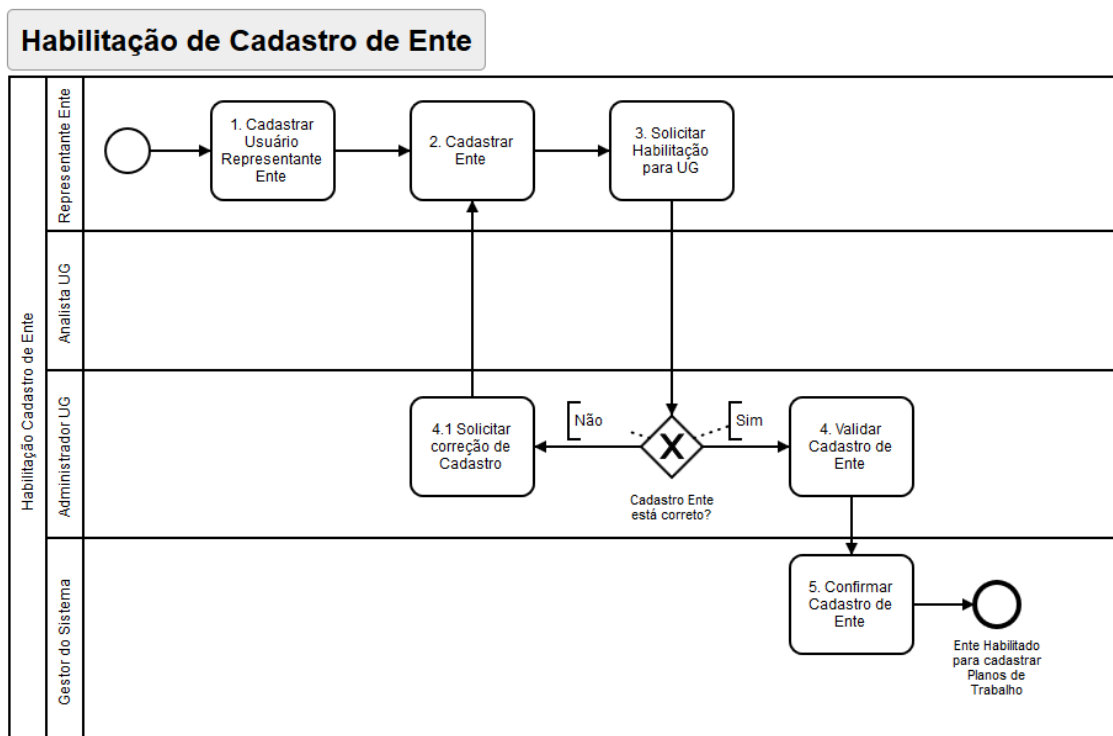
Habilitação de Cadastro de Ente

Habilitação Cadastro de Ente

Representante Ente

1. Cadastrar Usuário Representante Ente

2. Cadastrar Ente

3. Solicitar Habilitação para UG

Analista UG

Administrador UG

4.1 Solicitar correção de Cadastro

Não

Sim

Cadastro Ente está correto?

4. Validar Cadastro de Ente

Gestor do Sistema

5. Confirmar Cadastro de Ente

Ente Habilitado para cadastrar Planos de Trabalho